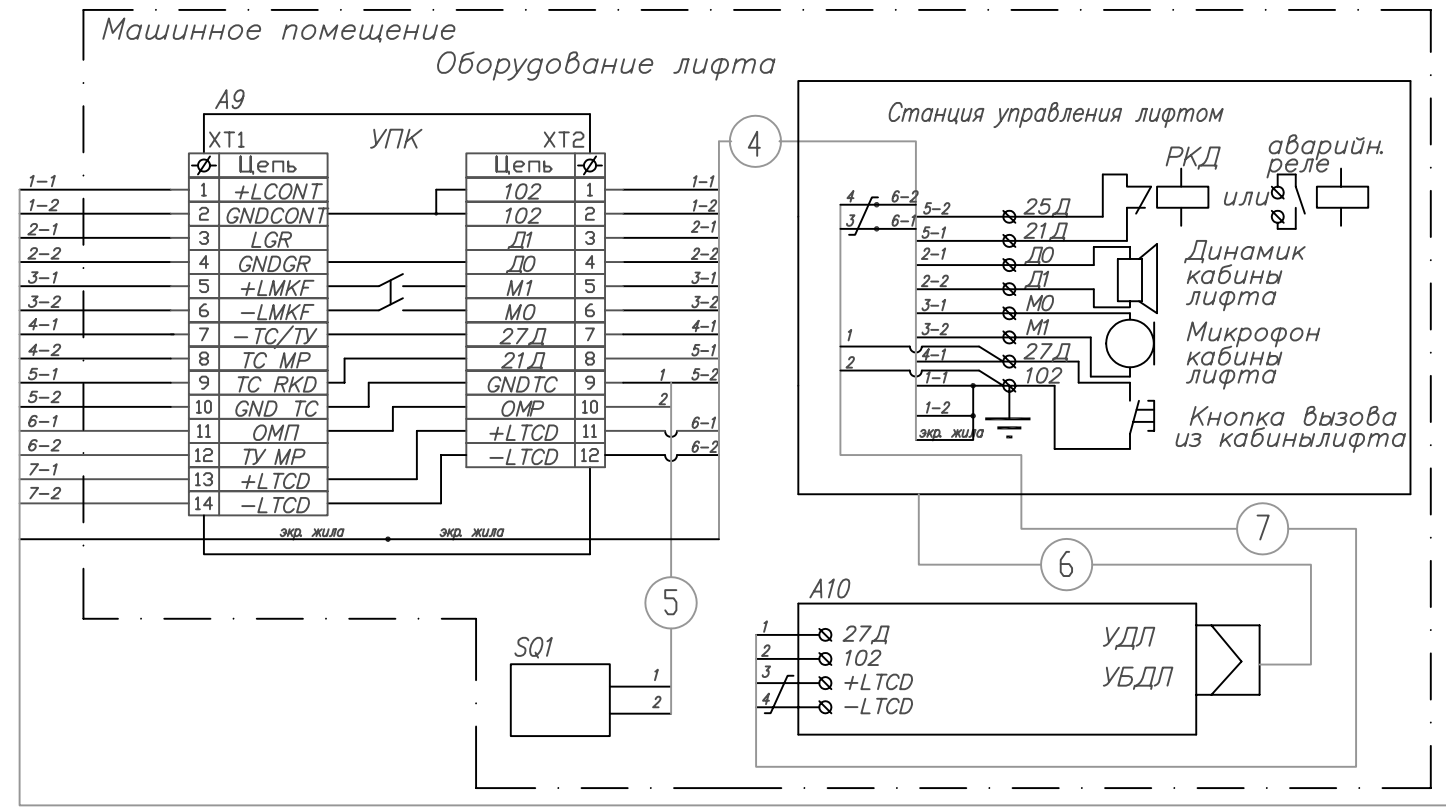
Машинное помещение

Оборудование лифта

A9

XT1

УПК

XT2

| ⌀ | Цепь |
|---|---|
| 1 | +LCONT |
| 2 | GNDCONT |
| 3 | LGR |
| 4 | GNDGR |
| 5 | +LMKF |
| 6 | −LMKF |
| 7 | −TC/TУ |
| 8 | TC MP |
| 9 | TC RKD |
| 10 | GND TC |
| 11 | ОМП |
| 12 | TУ MP |
| 13 | +LTCD |
| 14 | −LTCD |

| Цепь | ⌀ |
|---|---|
| 102 | 1 |
| 102 | 2 |
| Д1 | 3 |
| Д0 | 4 |
| M1 | 5 |
| M0 | 6 |
| 27Д | 7 |
| 21Д | 8 |
| GNDTC | 9 |
| OMP | 10 |
| +LTCD | 11 |
| −LTCD | 12 |

1–1, 1–2, 2–1, 2–2, 3–1, 3–2, 4–1, 4–2, 5–1, 5–2, 6–1, 6–2, 7–1, 7–2

1–1, 1–2, 2–1, 2–2, 3–1, 3–2, 4–1, 5–1, 1, 5–2, 2, 6–1, 6–2

экр. жила    экр. жила

4

Станция управления лифтом

РКД

аварийн. реле

или

4 6–2
3 6–1
5–2 25Д
5–1 21Д
2–1 Д0
2–2 Д1
3–1 M0
3–2 M1
1 4–1 27Д
2 1–1 102
1–2
экр. жила

Динамик кабины лифта

Микрофон кабины лифта

Кнопка вызова из кабинылифта

7

6

5

A10

1 27Д
2 102
3 +LTCD
4 −LTCD

УДЛ

УБДЛ

SQ1

1
2